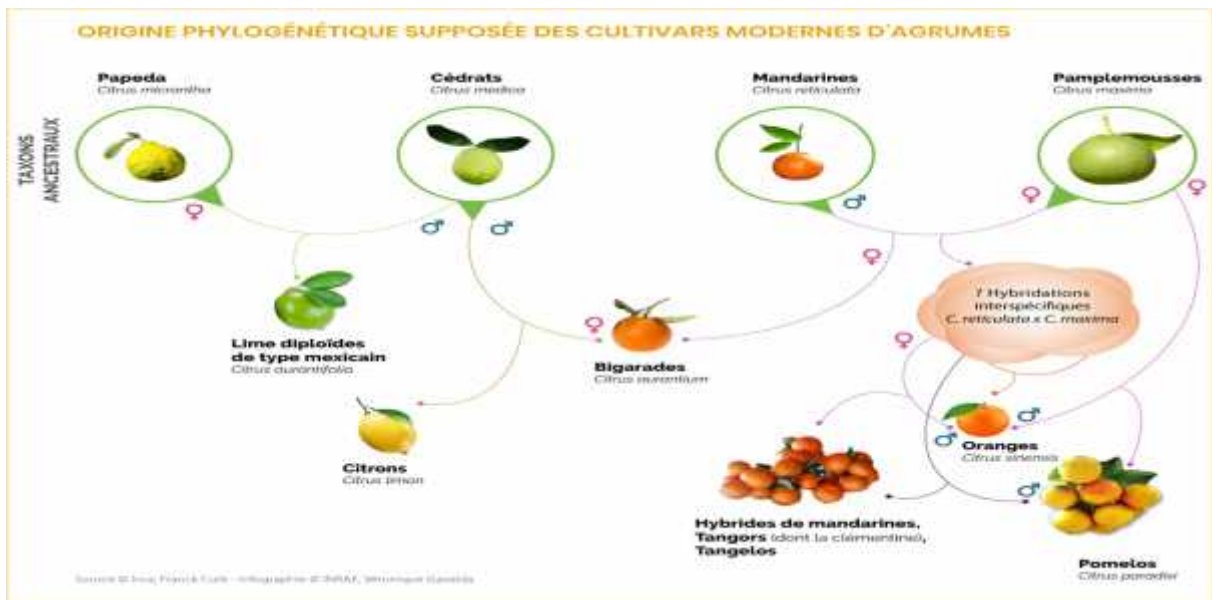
ORIGINE PHYLOGÉNÉTIQUE SUPPOSÉE DES CULTIVARS MODERNES D'AGRUMES

TAXONS ANCESTRAUX

Papeda
Citrus micrantha

Cédrats
Citrus medica

Mandarines
Citrus reticulata

Pamplemousses
Citrus maxima

♀ ♂ ♂ ♂ ♀ ♀

Lime diploïdes de type mexicain
Citrus aurantifolia

♀

Bigarades
Citrus aurantium

? Hybridations interspécifiques C. reticulata x C. maxima

♀

Citrons
Citrus limon

♂ ♂

Oranges
Citrus sinensis

Hybrides de mandarines, Tangors (dont la clémentine), Tangelos

♂

Pomelos
Citrus paradisi

Source © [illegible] - Infographie © INRAE, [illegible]